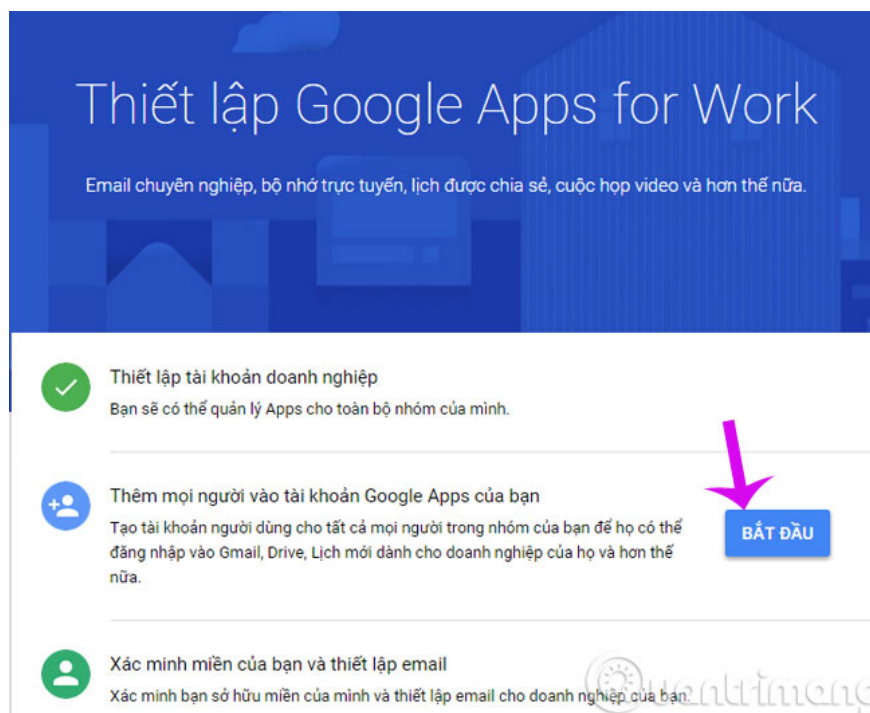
Thiết lập Google Apps for Work

Email chuyên nghiệp, bộ nhớ trực tuyến, lịch được chia sẻ, cuộc họp video và hơn thế nữa.

Thiết lập tài khoản doanh nghiệp

Bạn sẽ có thể quản lý Apps cho toàn bộ nhóm của mình.

Thêm mọi người vào tài khoản Google Apps của bạn

Tạo tài khoản người dùng cho tất cả mọi người trong nhóm của bạn để họ có thể đăng nhập vào Gmail, Drive, Lịch mới dành cho doanh nghiệp của họ và hơn thế nữa.

BẮT ĐẦU

Xác minh miền của bạn và thiết lập email

Xác minh bạn sở hữu miền của mình và thiết lập email cho doanh nghiệp của bạn.

Quantrimang